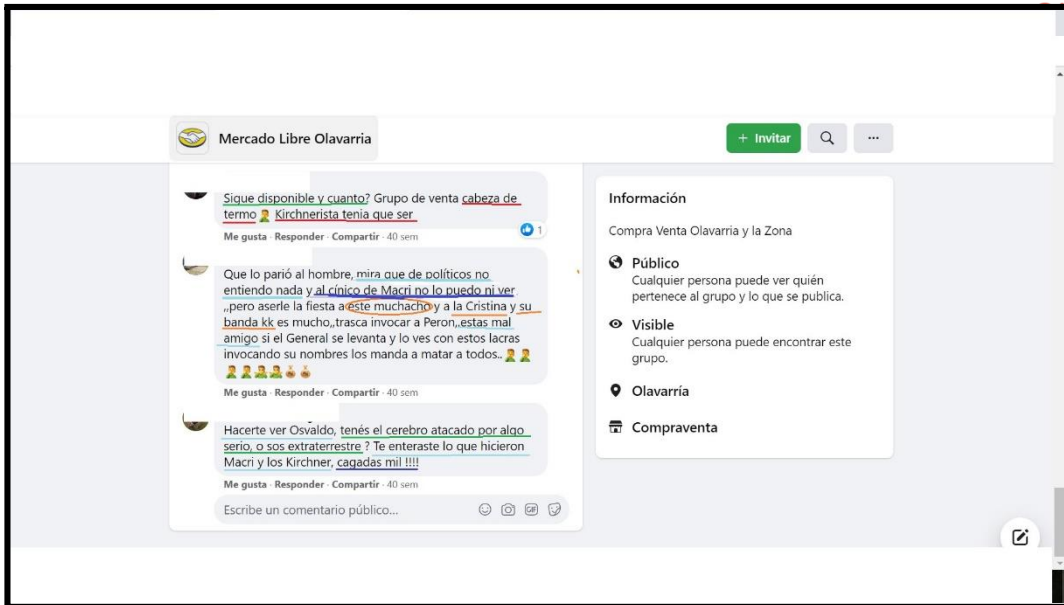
Mercado Libre Olavarria

+ Invitar

...

Sigue disponible y cuanto? Grupo de venta cabeza de termo 🤦 Kirchnerista tenia que ser

Me gusta · Responder · Compartir · 40 sem

1

Que lo parió al hombre, mira que de políticos no entiendo nada y al cínico de Macri no lo puedo ni ver ,,pero aserle la fiesta a este muchacho y a la Cristina y su banda kk es mucho,,trasca invocar a Peron,,estas mal amigo si el General se levanta y lo ves con estos lacras invocando su nombres los manda a matar a todos.. 🤦🤦🤦🤦🤦🤦💩💩

Me gusta · Responder · Compartir · 40 sem

Hacerte ver Osvaldo, tenés el cerebro atacado por algo serio, o sos extraterrestre ? Te enteraste lo que hicieron Macri y los Kirchner, cagadas mil !!!!

Me gusta · Responder · Compartir · 40 sem

Escribe un comentario público...

Información

Compra Venta Olavarria y la Zona

Público
Cualquier persona puede ver quién pertenece al grupo y lo que se publica.

Visible
Cualquier persona puede encontrar este grupo.

Olavarría

Compraventa